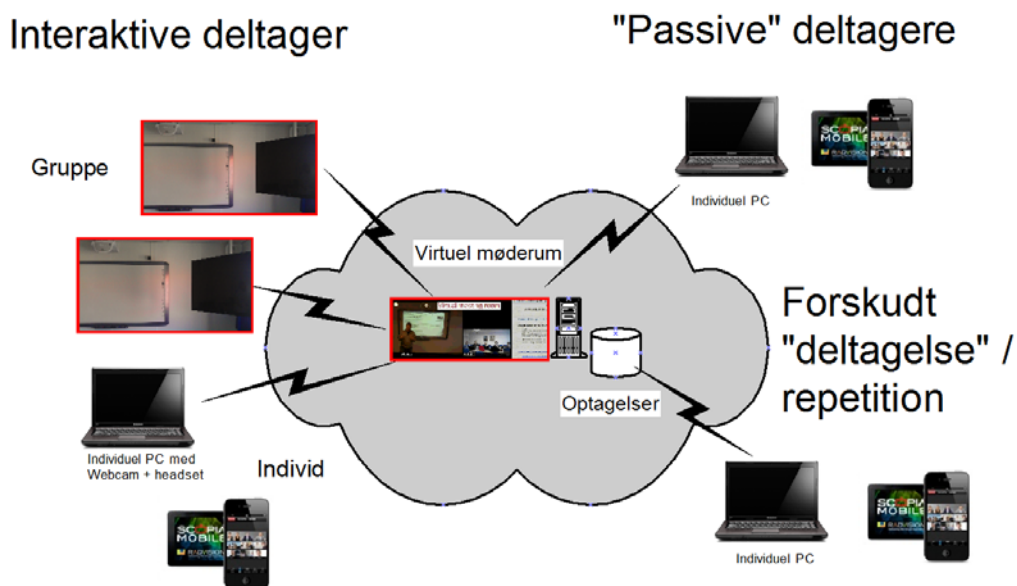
Interaktive deltager

"Passive" deltagere

Gruppe

Individuel PC

Virtuel møderum

Forskudt "deltagelse" / repetition

Optagelser

Individuel PC med Webcam + headset

Individ

Individuel PC

SCOPIA MOBILE

SCOPIA MOBILE

SCOPIA MOBILE